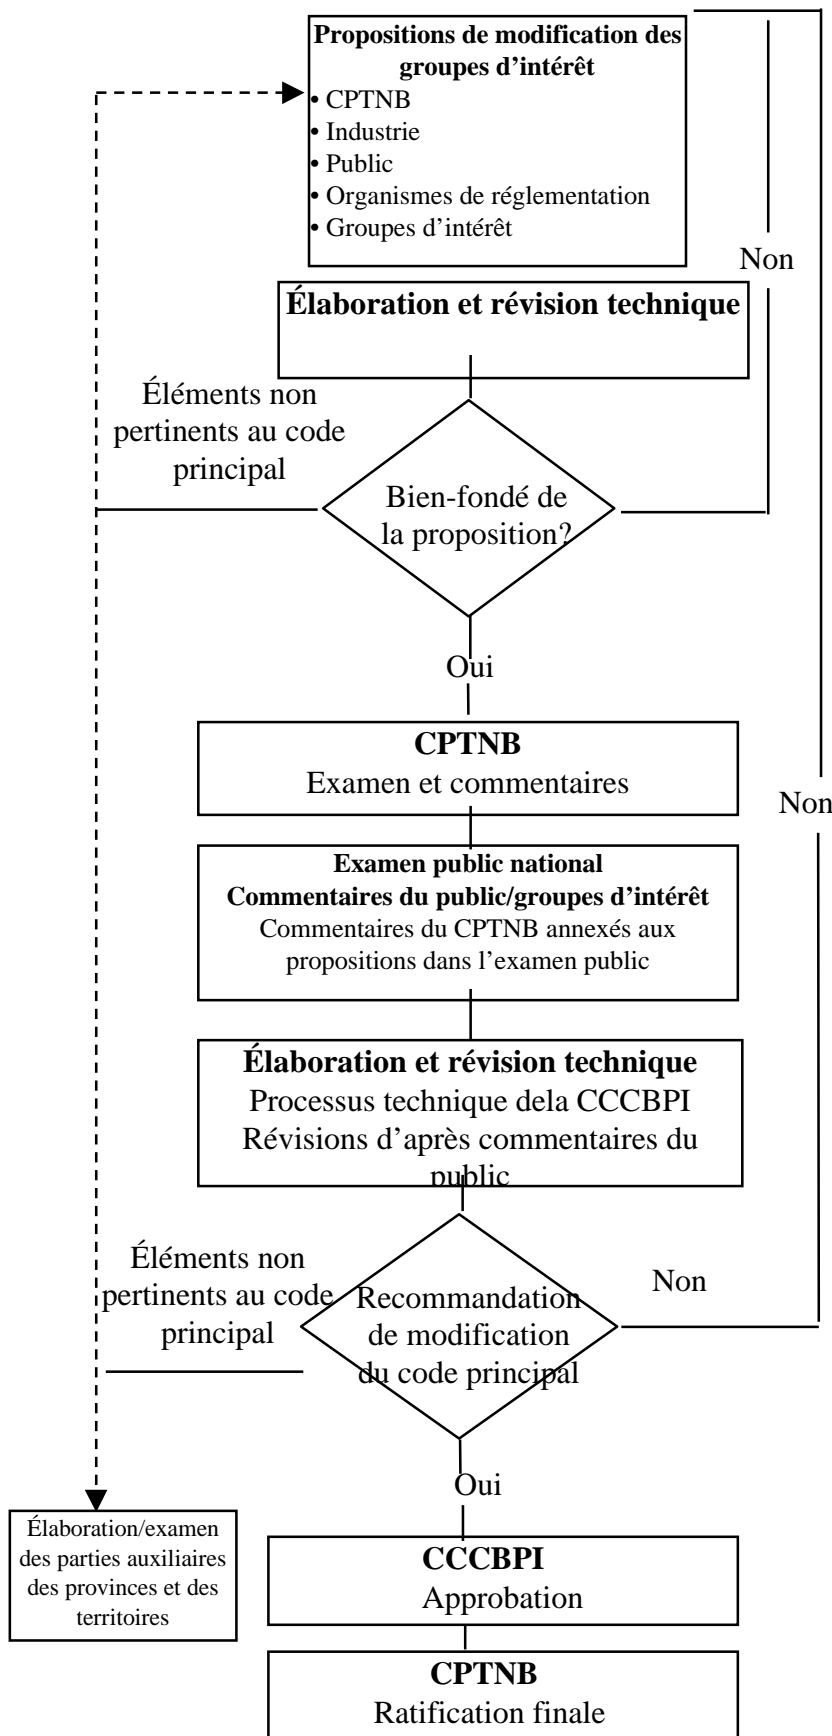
**Propositions de modification des groupes d'intérêt**
• CPTNB
• Industrie
• Public
• Organismes de réglementation
• Groupes d'intérêt

Non

**Élaboration et révision technique**

Éléments non pertinents au code principal

Bien-fondé de la proposition?

Oui

**CPTNB**
Examen et commentaires

Non

**Examen public national**
**Commentaires du public/groupes d'intérêt**
Commentaires du CPTNB annexés aux propositions dans l'examen public

**Élaboration et révision technique**
Processus technique dela CCCBPI
Révisions d'après commentaires du public

Éléments non pertinents au code principal

Recommandation de modification du code principal

Non

Oui

Élaboration/examen des parties auxiliaires des provinces et des territoires

**CCCBPI**
Approbation

**CPTNB**
Ratification finale